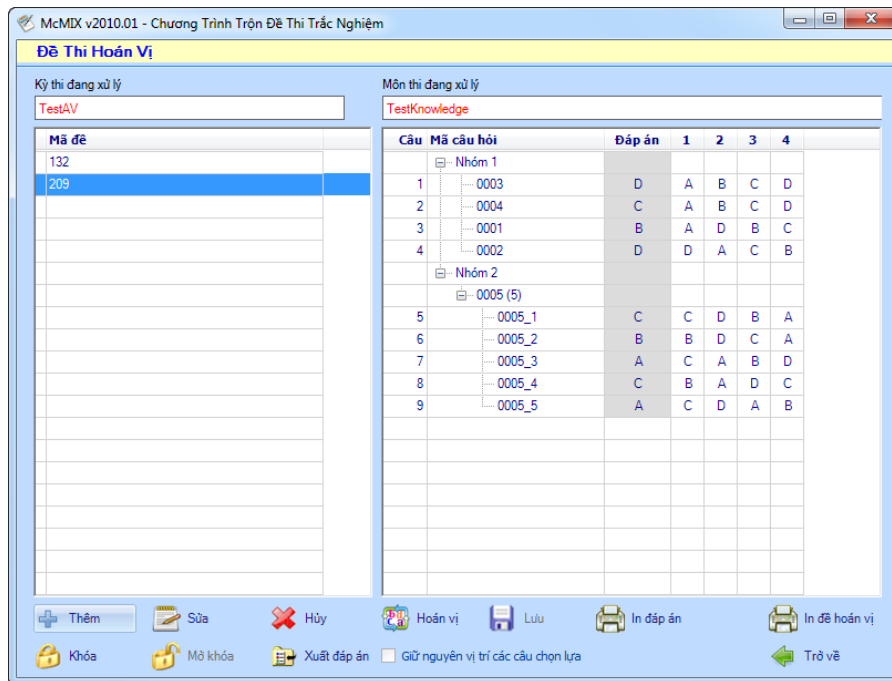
McMIX v2010.01 - Chương Trình Trộn Đề Thi Trắc Nghiệm

Đề Thi Hoán Vị

Kỳ thi đang xử lý
TestAV

Môn thi đang xử lý
TestKnowledge

| Mã đề |
|---|
| 132 |
| 209 |

| Câu | Mã câu hỏi | Đáp án | 1 | 2 | 3 | 4 |
|---|---|---|---|---|---|---|
| | Nhóm 1 | | | | | |
| 1 | 0003 | D | A | B | C | D |
| 2 | 0004 | C | A | B | C | D |
| 3 | 0001 | B | A | D | B | C |
| 4 | 0002 | D | D | A | C | B |
| | Nhóm 2 | | | | | |
| | 0005 (5) | | | | | |
| 5 | 0005_1 | C | C | D | B | A |
| 6 | 0005_2 | B | B | D | C | A |
| 7 | 0005_3 | A | C | A | B | D |
| 8 | 0005_4 | C | B | A | D | C |
| 9 | 0005_5 | A | C | D | A | B |

Thêm Sửa Hủy Hoán vị Lưu In đáp án In đề hoán vị
Khóa Mở khóa Xuất đáp án Giữ nguyên vị trí các câu chọn lựa Trở về